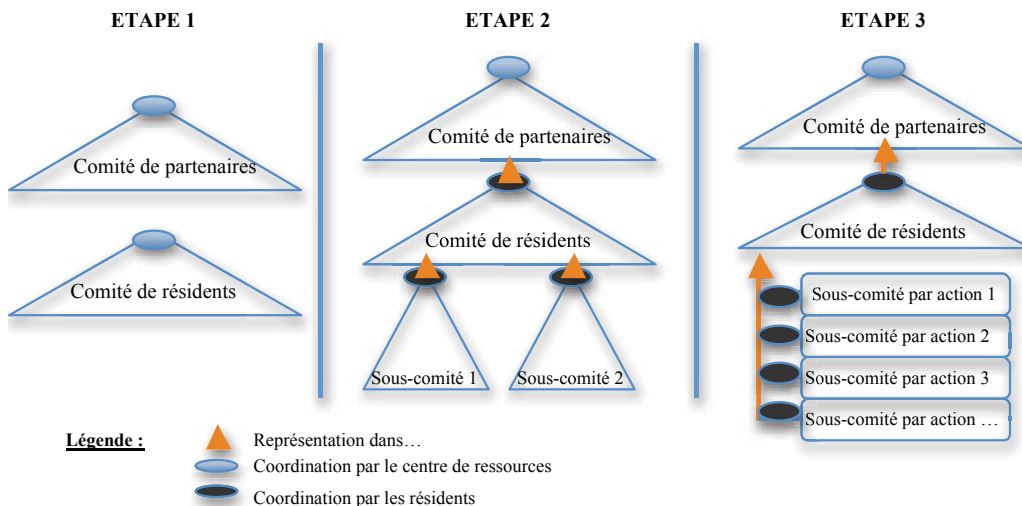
ETAPE 1

Comité de partenaires

Comité de résidents

ETAPE 2

Comité de partenaires

Comité de résidents

Sous-comité 1

Sous-comité 2

ETAPE 3

Comité de partenaires

Comité de résidents

Sous-comité par action 1

Sous-comité par action 2

Sous-comité par action 3

Sous-comité par action …

Légende :

Représentation dans…

Coordination par le centre de ressources

Coordination par les résidents